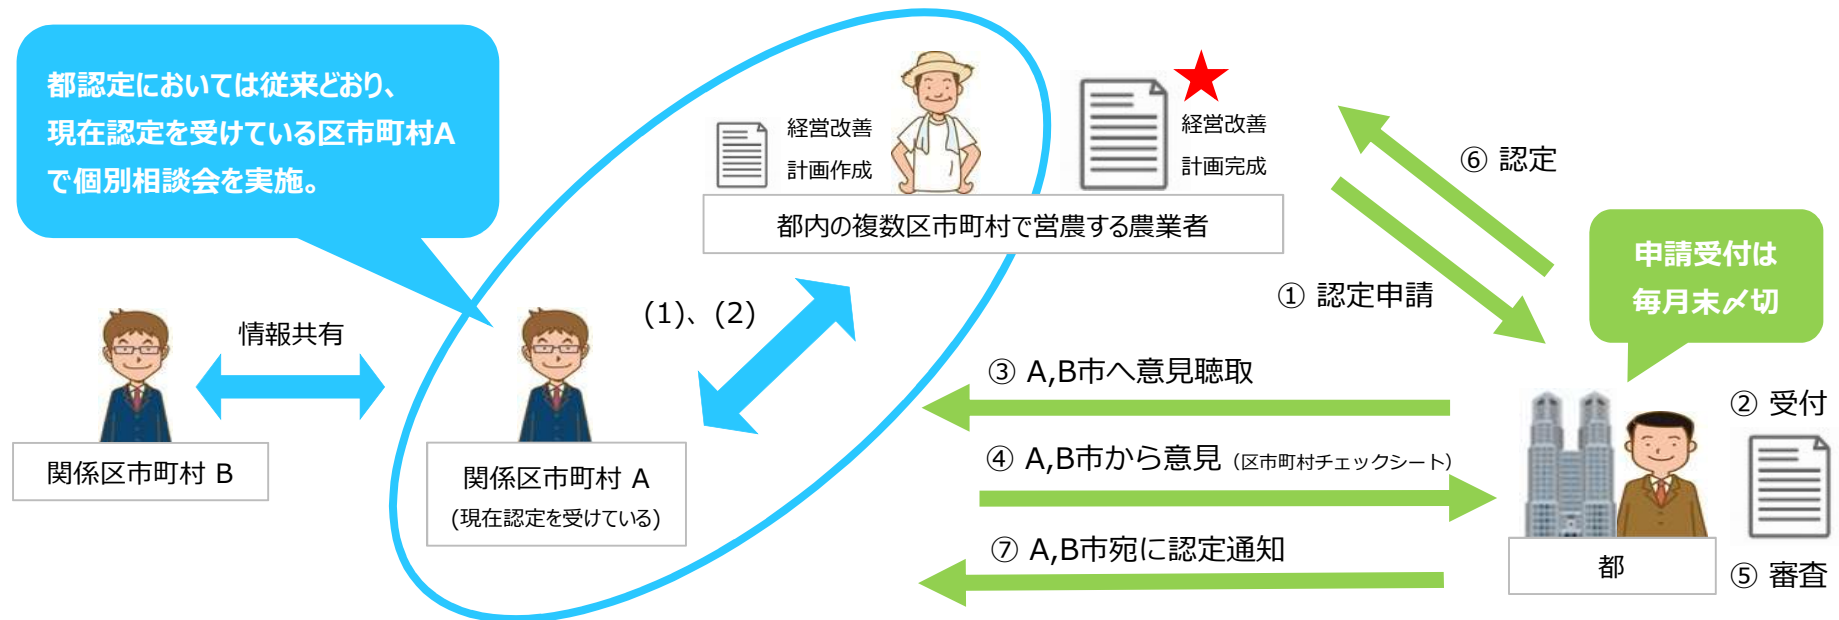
都認定においては従来どおり、現在認定を受けている区市町村Aで個別相談会を実施。

経営改善
計画作成

経営改善
計画完成

都内の複数区市町村で営農する農業者

⑥ 認定

① 認定申請

申請受付は
毎月末〆切

情報共有

(1)、(2)

③ A,B市へ意見聴取

② 受付

④ A,B市から意見 (区市町村チェックシート)

関係区市町村 B

関係区市町村 A
(現在認定を受けている)

⑦ A,B市宛に認定通知

都

⑤ 審査